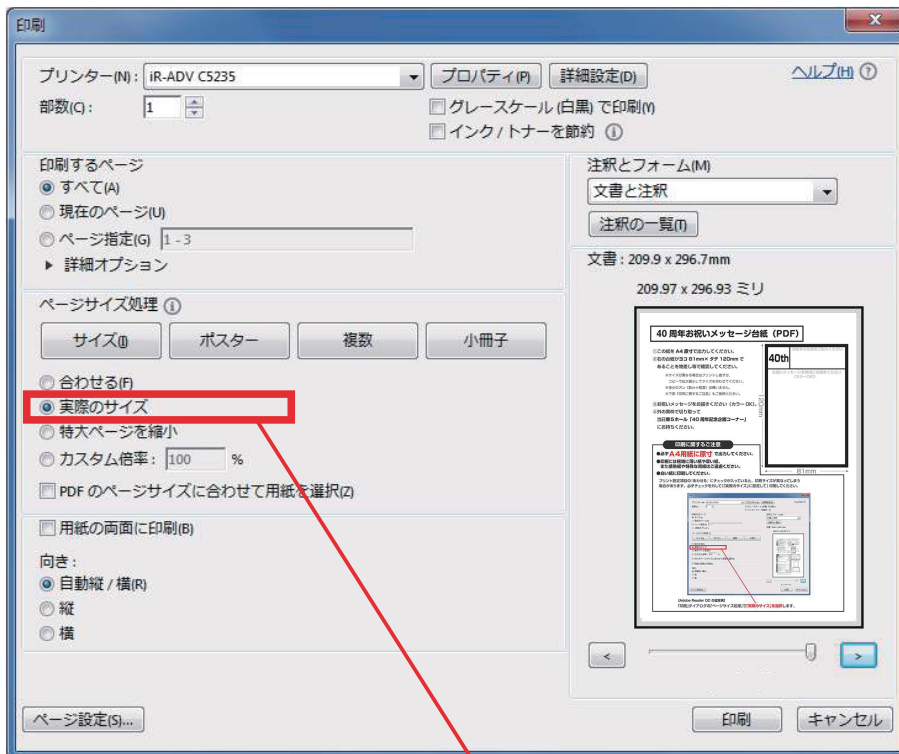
印刷

プリンター(N): iR-ADV C5235
プロパティ(P)
詳細設定(D)
ヘルプ(H)
部数(C): 1
グレースケール (白黒) で印刷(Y)
インク / トナーを節約

印刷するページ
すべて(A)
現在のページ(U)
ページ指定(G) 1 - 3
▸ 詳細オプション

ページサイズ処理
サイズ(I)
ポスター
複数
小冊子
合わせる(F)
実際のサイズ
特大ページを縮小
カスタム倍率: 100 %
PDF のページサイズに合わせて用紙を選択(Z)

用紙の両面に印刷(B)

向き:
自動縦 / 横(R)
縦
横

注釈とフォーム(M)
文書と注釈
注釈の一覧(T)

文書 : 209.9 x 296.7mm
209.97 x 296.93 ミリ

40 周年お祝いメッセージ台紙（PDF）
40th
81mm
120mm
印刷に関するご注意
A4用紙に印刷
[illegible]

<
>

ページ設定(S)...
印刷
キャンセル